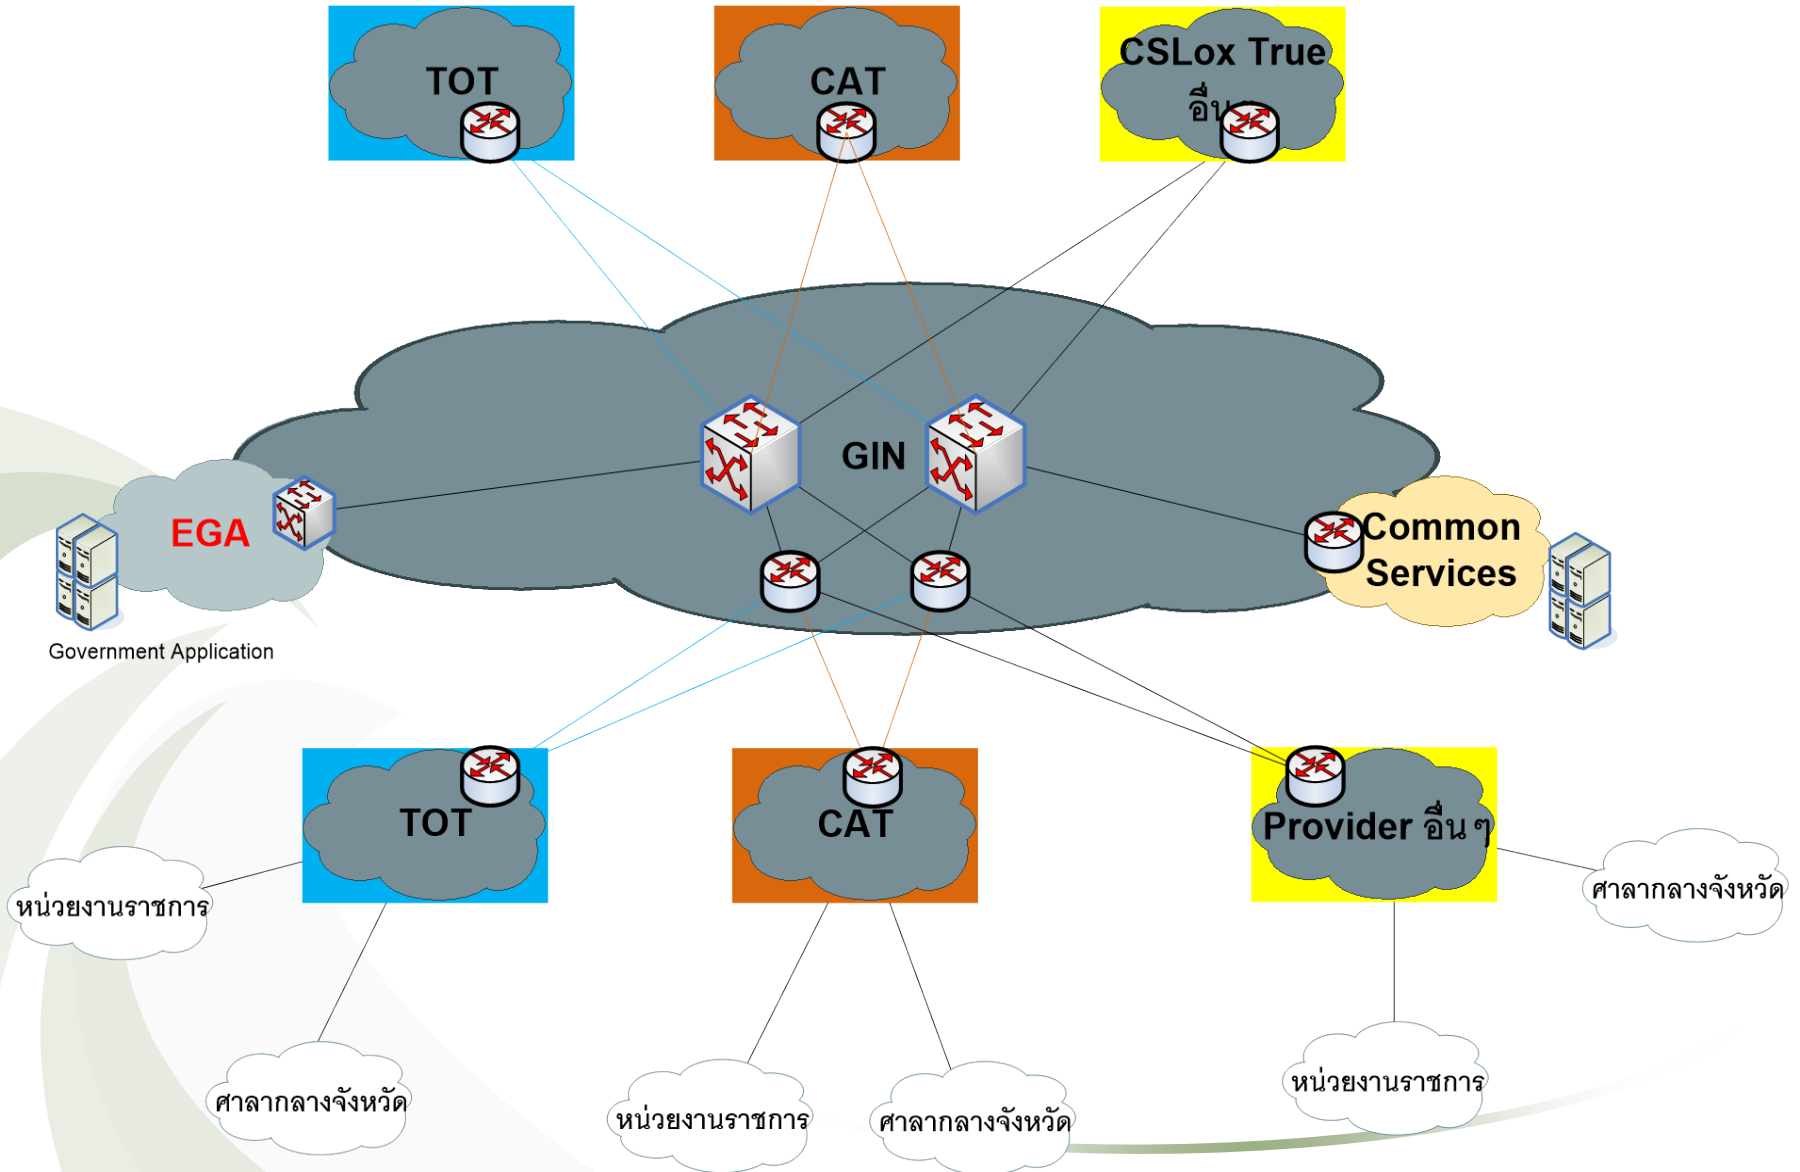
TOT

CAT

CSLox True อื่น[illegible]

GIN

EGA

Government Application

Common Services

TOT

CAT

Provider อื่น ๆ

หน่วยงานราชการ

ศาลากลางจังหวัด

ศาลากลางจังหวัด

หน่วยงานราชการ

ศาลากลางจังหวัด

หน่วยงานราชการ